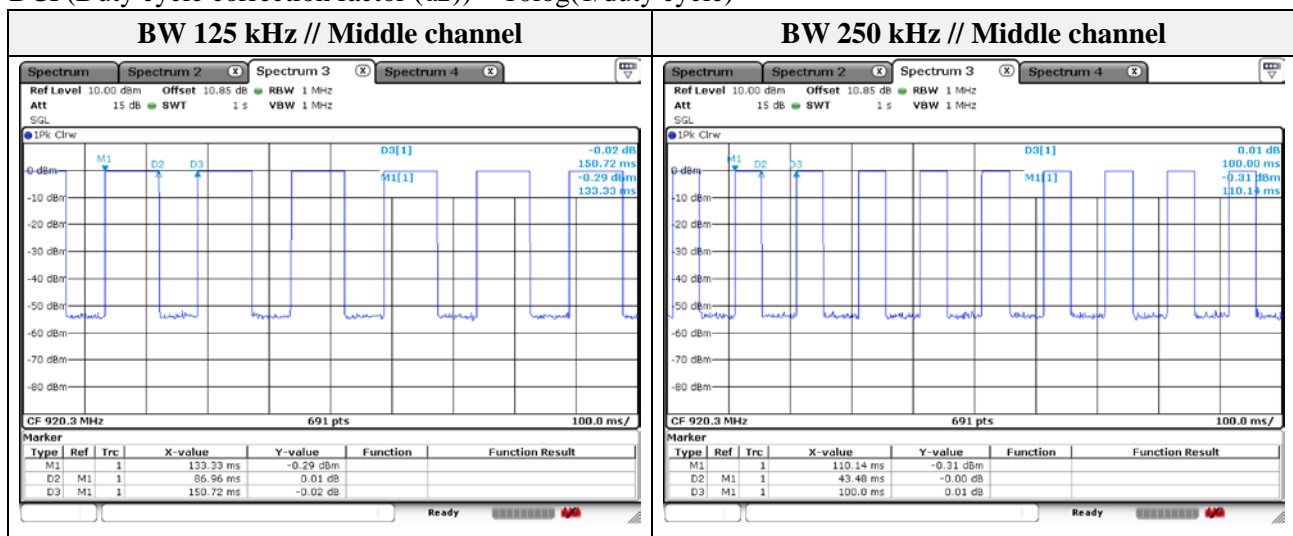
DCF (Duty cycle correction factor (dB)) = 10log(1/duty cycle)

| BW 125 kHz // Middle channel | BW 250 kHz // Middle channel |
|---|---|
| Spectrum / Spectrum 2 / Spectrum 3 / Spectrum 4<br>Ref Level 10.00 dBm Offset 10.85 dB RBW 1 MHz<br>Att 15 dB SWT 1 s VBW 1 MHz<br>SGL<br>1Pk Clrw<br>D3[1] -0.02 dB 150.72 ms<br>M1[1] -0.29 dBm 133.33 ms<br>M1 D2 D3<br>0 dBm -10 dBm -20 dBm -30 dBm -40 dBm -50 dBm -60 dBm -70 dBm -80 dBm<br>CF 920.3 MHz 691 pts 100.0 ms/<br>Marker<br>Type Ref Trc X-value Y-value Function Function Result<br>M1 1 133.33 ms -0.29 dBm<br>D2 M1 1 86.96 ms 0.01 dB<br>D3 M1 1 150.72 ms -0.02 dB<br>Ready | Spectrum / Spectrum 2 / Spectrum 3 / Spectrum 4<br>Ref Level 10.00 dBm Offset 10.85 dB RBW 1 MHz<br>Att 15 dB SWT 1 s VBW 1 MHz<br>SGL<br>1Pk Clrw<br>D3[1] 0.01 dB 100.00 ms<br>M1[1] -0.31 dBm 110.14 ms<br>M1 D2 D3<br>0 dBm -10 dBm -20 dBm -30 dBm -40 dBm -50 dBm -60 dBm -70 dBm -80 dBm<br>CF 920.3 MHz 691 pts 100.0 ms/<br>Marker<br>Type Ref Trc X-value Y-value Function Function Result<br>M1 1 110.14 ms -0.31 dBm<br>D2 M1 1 43.48 ms -0.00 dB<br>D3 M1 1 100.0 ms 0.01 dB<br>Ready |